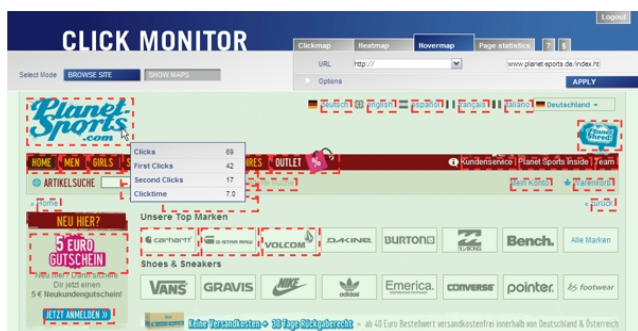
CLICK MONITOR

Logout

Clickmap | Heatmap | Hovermap | Page statistics | ? | $

Select Mode | BROWSE SITE | SHOW MAPS

URL | http:// | www.planet-sports.de/index.ht

Options | APPLY

Planet Sports .com

Deutsch | English | Español | Français | Italiano | Deutschland

HOME | MEN | GIRLS | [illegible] | OUTLET | % | Kundenservice | Planet Sports Inside | Team

| Clicks | 69 |
|---|---|
| First Clicks | 42 |
| Second Clicks | 17 |
| Clicktime | 7.0 |

ARTIKELSUCHE

Mein Konto | Warenkorb

« Home | « zurück

NEU HIER?

5 EURO GUTSCHEIN

Newsletter? Jetzt abonnieren
Dir jetzt einen
5 € Neukundengutschein!

JETZT ANMELDEN »

Unsere Top Marken

carhartt | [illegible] | VOLCOM | DAKINE | BURTON | BILLABONG | Bench. | Alle Marken

Shoes & Sneakers

VANS | GRAVIS | NIKE | adidas | Emerica. | CONVERSE | pointer. | footwear

Keine Versandkosten » 30 Tage Rückgaberecht » ab 40 Euro Bestellwert versandkostenfrei innerhalb von Deutschland & Österreich